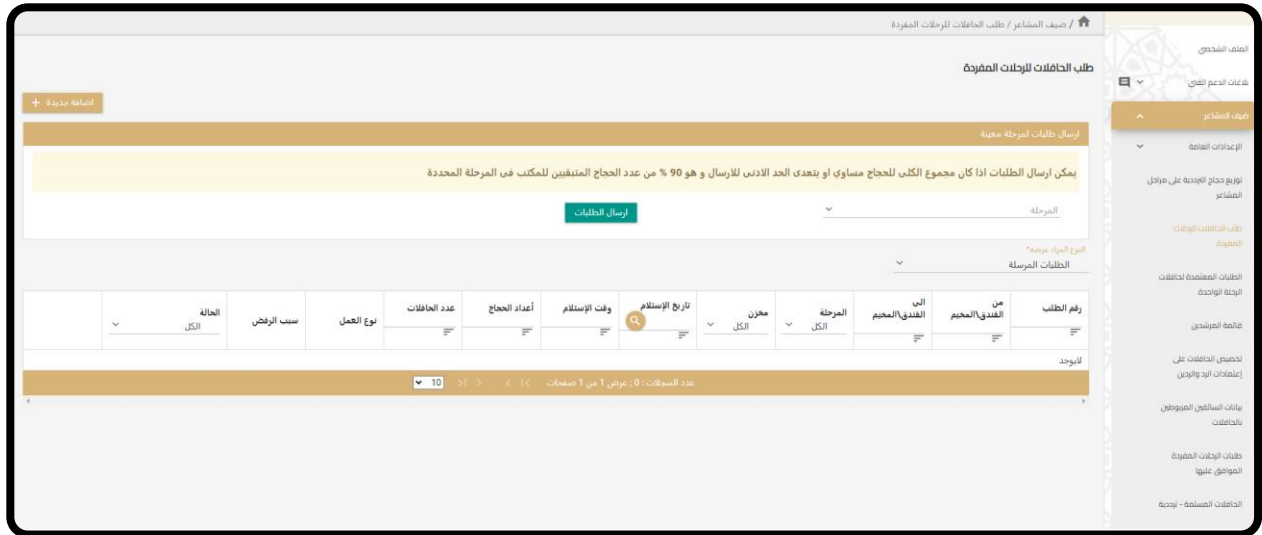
/ ضيف المشاعر / طلب الحافلات للرحلات المفردة

الملف الشخصي

بلاغات الدعم الفني

ضيف المشاعر

الإعدادات العامة

توزيع حجاج الإيجدية على مراحل المشاعر

طلب الحافلات للرحلات المفردة

الطلبات المعتمدة لحافلات الرحلة الواحدة

قائمة المرشدين

تخصيص الحافلات على إعتمادات الرد والردين

بيانات السائقين المربوطين بالحافلات

طلبات الرحلات المفردة الموافق عليها

الحافلات المسلمة - ترددية

طلب الحافلات للرحلات المفردة

اضافة جديدة +

ارسال طلبات لمرحلة معينة

يمكن ارسال الطلبات اذا كان مجموع الكلى للحجاج مساوي او يتعدى الحد الادنى للارسال و هو 90 % من عدد الحجاج المتبقيين للمكتب فى المرحلة المحددة

المرحلة

ارسال الطلبات

النوع المراد عرضه*

الطلبات المرسلة

| رقم الطلب | من الفندق\المخيم | الى الفندق\المخيم | المرحلة | مخزن | تاريخ الإستلام | وقت الإستلام | أعداد الحجاج | عدد الحافلات | نوع العمل | سبب الرفض | الحالة |
|---|---|---|---|---|---|---|---|---|---|---|---|
| | | | الكل | الكل | | | | | | | الكل |

لايوجد

عدد السجلات : 0 ; عرض 1 من 1 صفحات

10